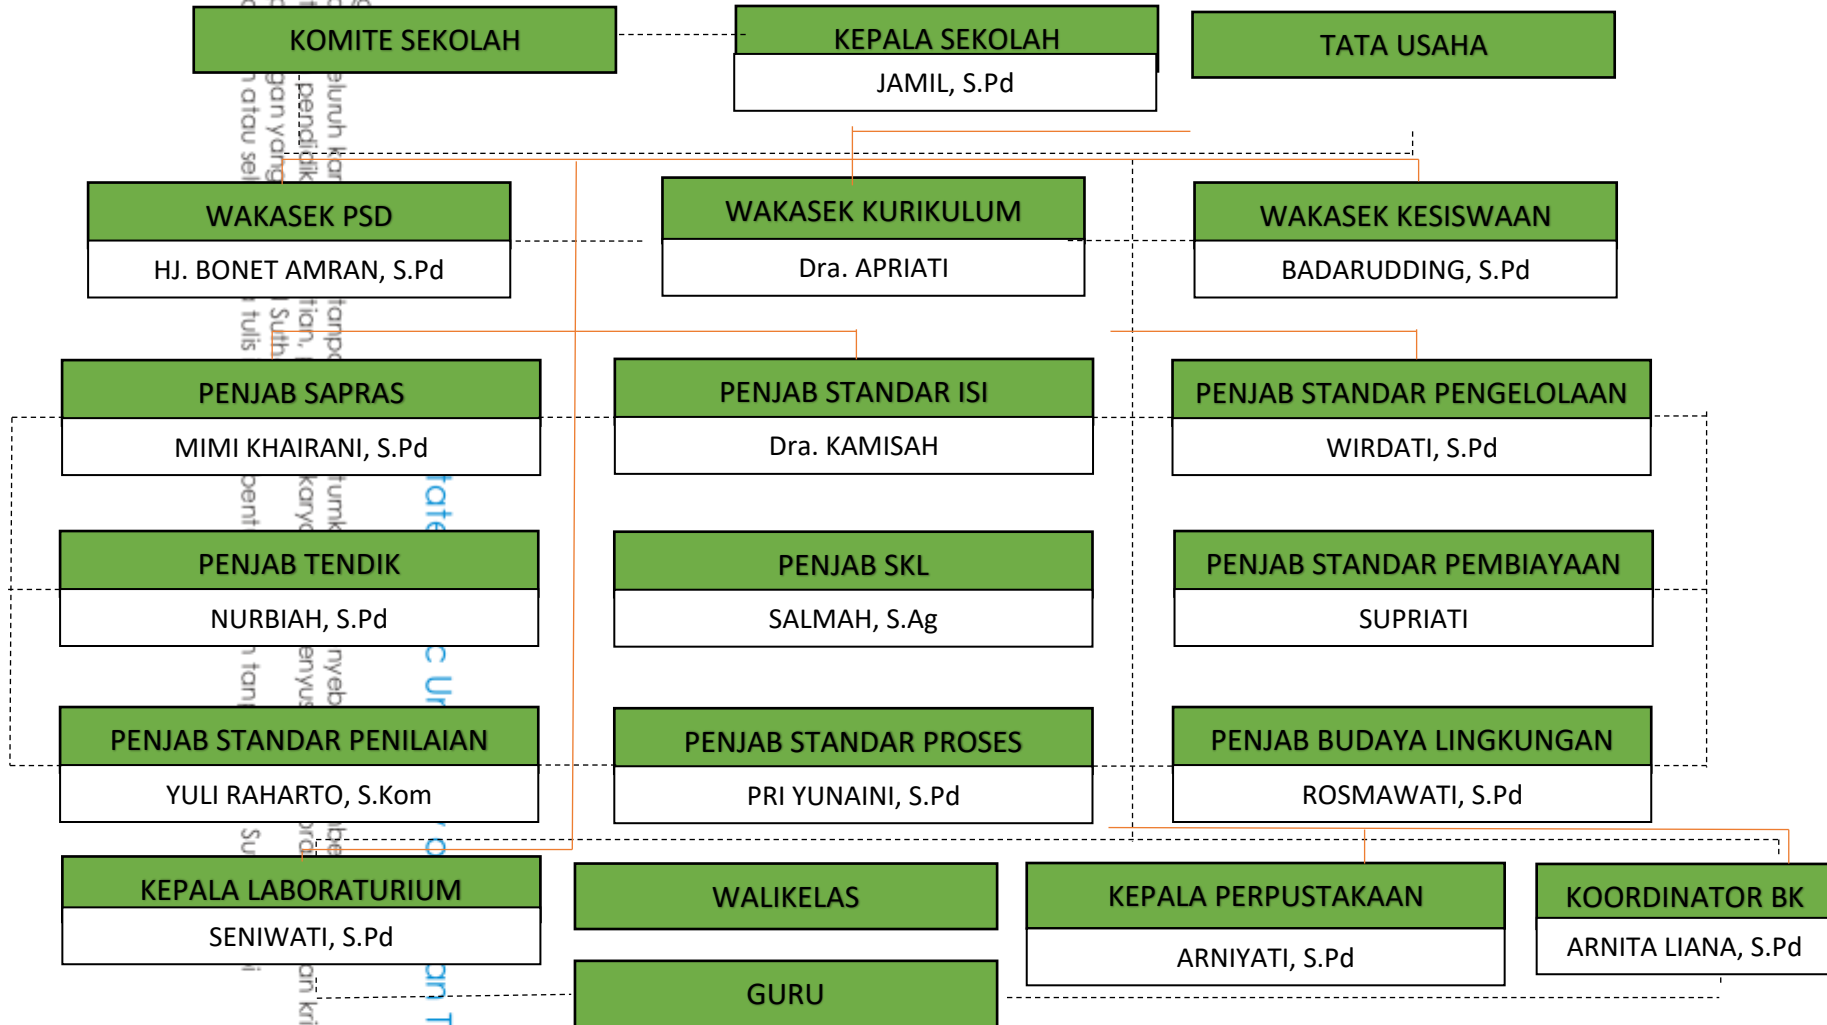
KOMITE SEKOLAH

KEPALA SEKOLAH
JAMIL, S.Pd

TATA USAHA

WAKASEK PSD
HJ. BONET AMRAN, S.Pd

WAKASEK KURIKULUM
Dra. APRIATI

WAKASEK KESISWAAN
BADARUDDING, S.Pd

PENJAB SAPRAS
MIMI KHAIRANI, S.Pd

PENJAB STANDAR ISI
Dra. KAMISAH

PENJAB STANDAR PENGELOLAAN
WIRDATI, S.Pd

PENJAB TENDIK
NURBIAH, S.Pd

PENJAB SKL
SALMAH, S.Ag

PENJAB STANDAR PEMBIAYAAN
SUPRIATI

PENJAB STANDAR PENILAIAN
YULI RAHARTO, S.Kom

PENJAB STANDAR PROSES
PRI YUNAINI, S.Pd

PENJAB BUDAYA LINGKUNGAN
ROSMAWATI, S.Pd

KEPALA LABORATURIUM
SENIWATI, S.Pd

WALIKELAS

KEPALA PERPUSTAKAAN
ARNIYATI, S.Pd

KOORDINATOR BK
ARNITA LIANA, S.Pd

GURU